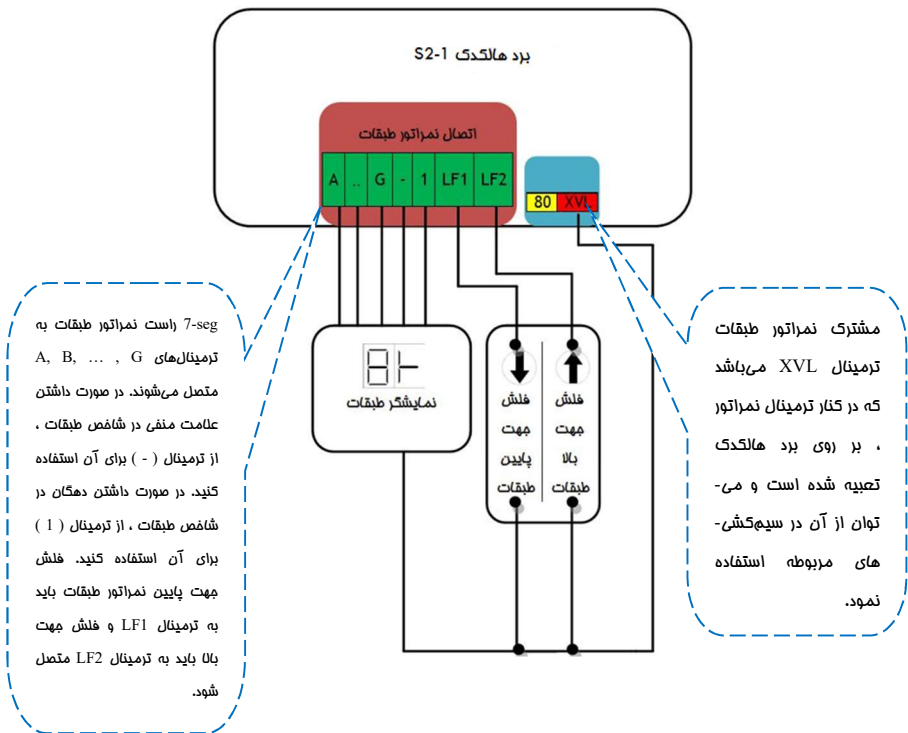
برد هالکدی S2-1

اتصال نمراتور طبقات

| A | .. | G | - | 1 | LF1 | LF2 |
|---|---|---|---|---|---|---|

80 XVL

7-seg راست نمراتور طبقات به ترمینال‌های A, B, … , G متصل می‌شوند. در صورت داشتن علامت منفی در شاخص طبقات ، از ترمینال ( - ) برای آن استفاده کنید. در صورت داشتن دهگان در شاخص طبقات ، از ترمینال ( 1 ) برای آن استفاده کنید. فلش جهت پایین نمراتور طبقات باید به ترمینال LF1 و فلش جهت بالا باید به ترمینال LF2 متصل شود.

8-

نمایشگر طبقات

فلش جهت پایین طبقات

فلش جهت بالا طبقات

مشترک نمراتور طبقات ترمینال XVL می‌باشد که در کنار ترمینال نمراتور ، بر روی برد هالکدی تعبیه شده است و می‌توان از آن در سیم‌کشی‌های مربوطه استفاده نمود.